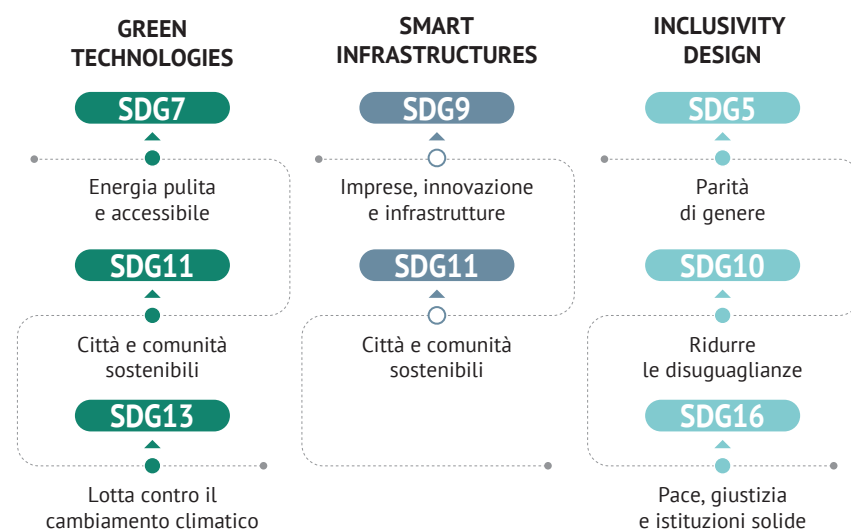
GREEN TECHNOLOGIES

SDG7

Energia pulita e accessibile

SDG11

Città e comunità sostenibili

SDG13

Lotta contro il cambiamento climatico

SMART INFRASTRUCTURES

SDG9

Imprese, innovazione e infrastrutture

SDG11

Città e comunità sostenibili

INCLUSIVITY DESIGN

SDG5

Parità di genere

SDG10

Ridurre le disuguaglianze

SDG16

Pace, giustizia e istituzioni solide